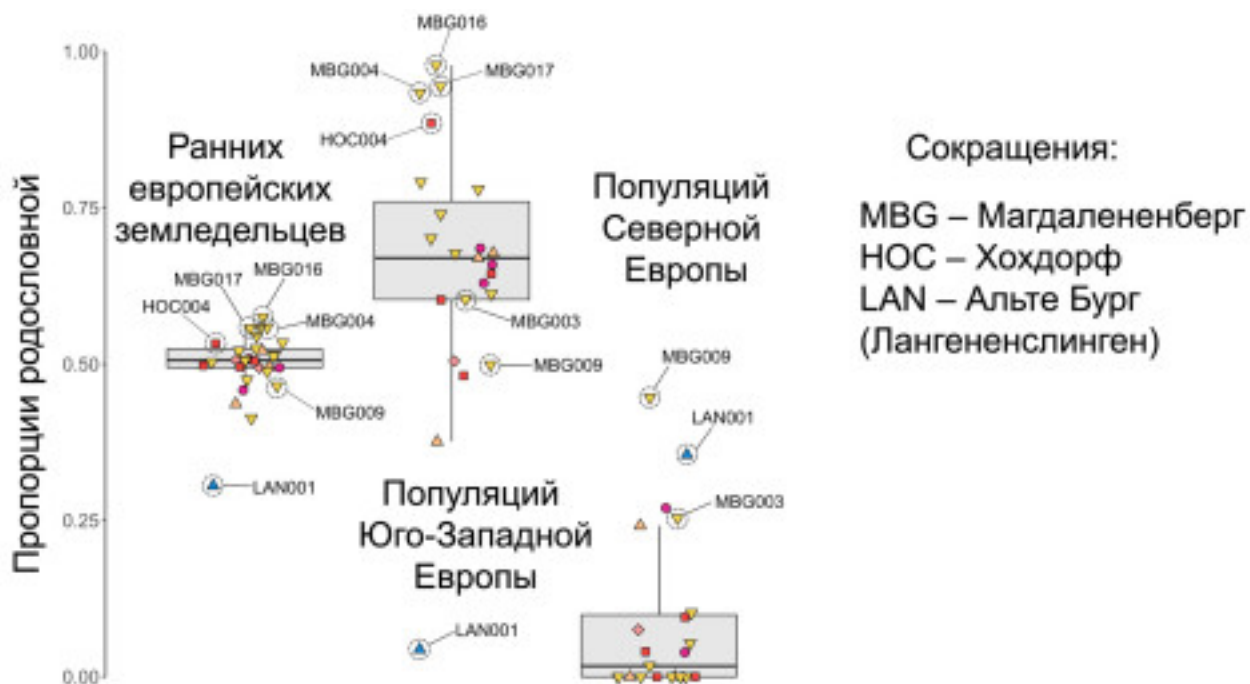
Пропорции родословной

1.00
0.75
0.50
0.25
0.00

MBG016
MBG004
MBG017
HOC004

Ранних европейских земледельцев

MBG017
MBG016
HOC004
MBG004
MBG009
LAN001

MBG003
MBG009

Популяций Северной Европы

Популяций Юго-Западной Европы

LAN001

MBG009
LAN001
MBG003

Сокращения:

MBG – Магдалененберг
HOC – Хохдорф
LAN – Альте Бург (Лангененслинген)